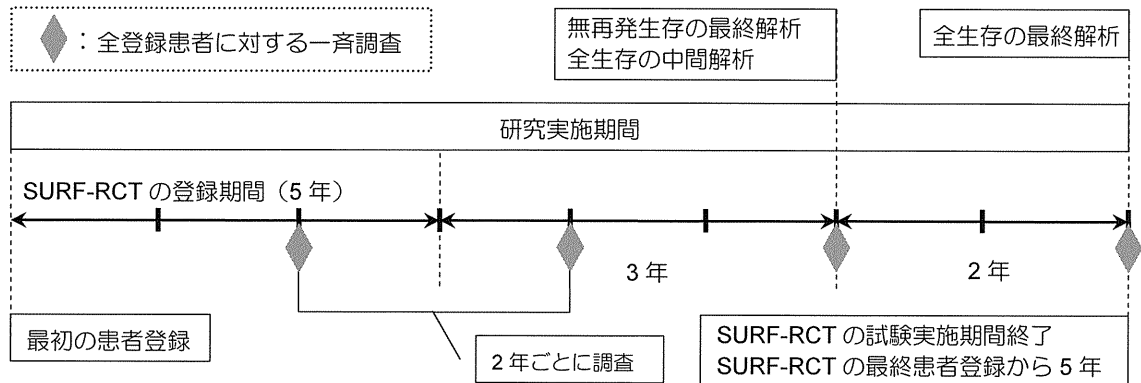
：全登録患者に対する一斉調査

無再発生存の最終解析
全生存の中間解析

全生存の最終解析

研究実施期間

SURF-RCT の登録期間（5 年）

3 年

2 年

最初の患者登録

2 年ごとに調査

SURF-RCT の試験実施期間終了
SURF-RCT の最終患者登録から 5 年